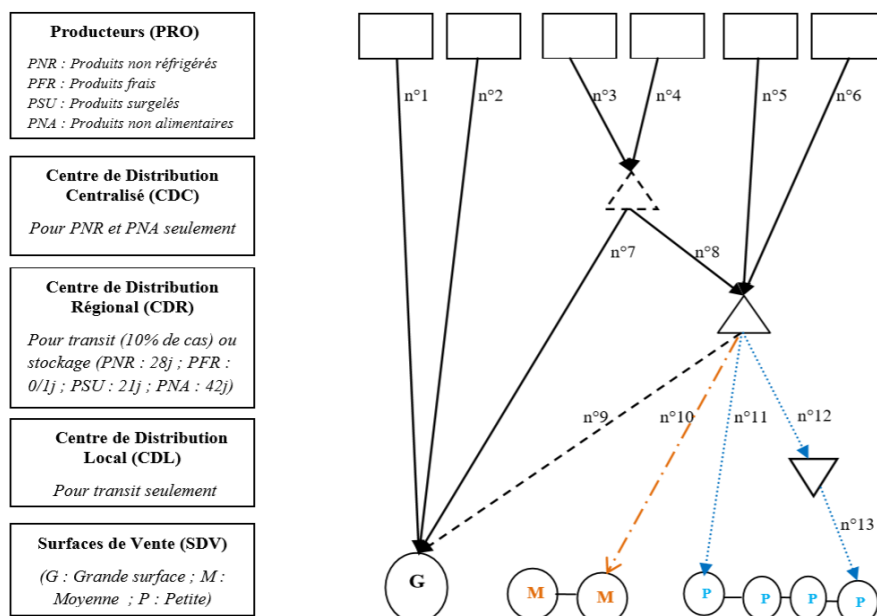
Producteurs (PRO)

PNR : Produits non réfrigérés
PFR : Produits frais
PSU : Produits surgelés
PNA : Produits non alimentaires

Centre de Distribution Centralisé (CDC)

Pour PNR et PNA seulement

Centre de Distribution Régional (CDR)

Pour transit (10% de cas) ou stockage (PNR : 28j ; PFR : 0/1j ; PSU : 21j ; PNA : 42j)

Centre de Distribution Local (CDL)

Pour transit seulement

Surfaces de Vente (SDV)

(G : Grande surface ; M : Moyenne ; P : Petite)

n°1
n°2
n°3
n°4
n°5
n°6
n°7
n°8
n°9
n°10
n°11
n°12
n°13

G
M
M
P
P
P
P